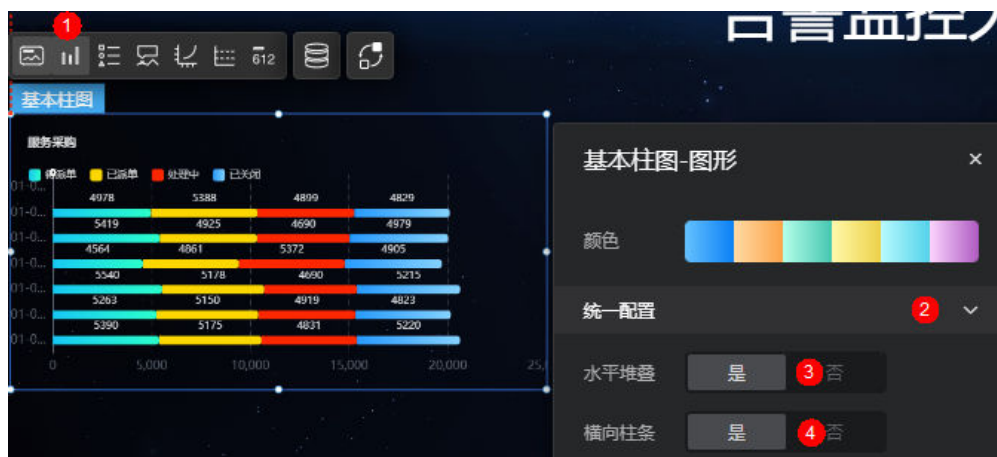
1

612

基本柱图

服务采购

待派单 已派单 处理中 已关闭

4978 5388 4899 4829
01-0...
5419 4925 4690 4979
01-0...
4564 4861 5372 4905
01-0...
5540 5178 4690 5215
01-0...
5263 5150 4919 4823
01-0...
5390 5175 4831 5220
01-0...

0 5,000 10,000 15,000 20,000 25,

基本柱图-图形

×

颜色

统一配置 2

水平堆叠 是 3 否

横向柱条 是 4 否